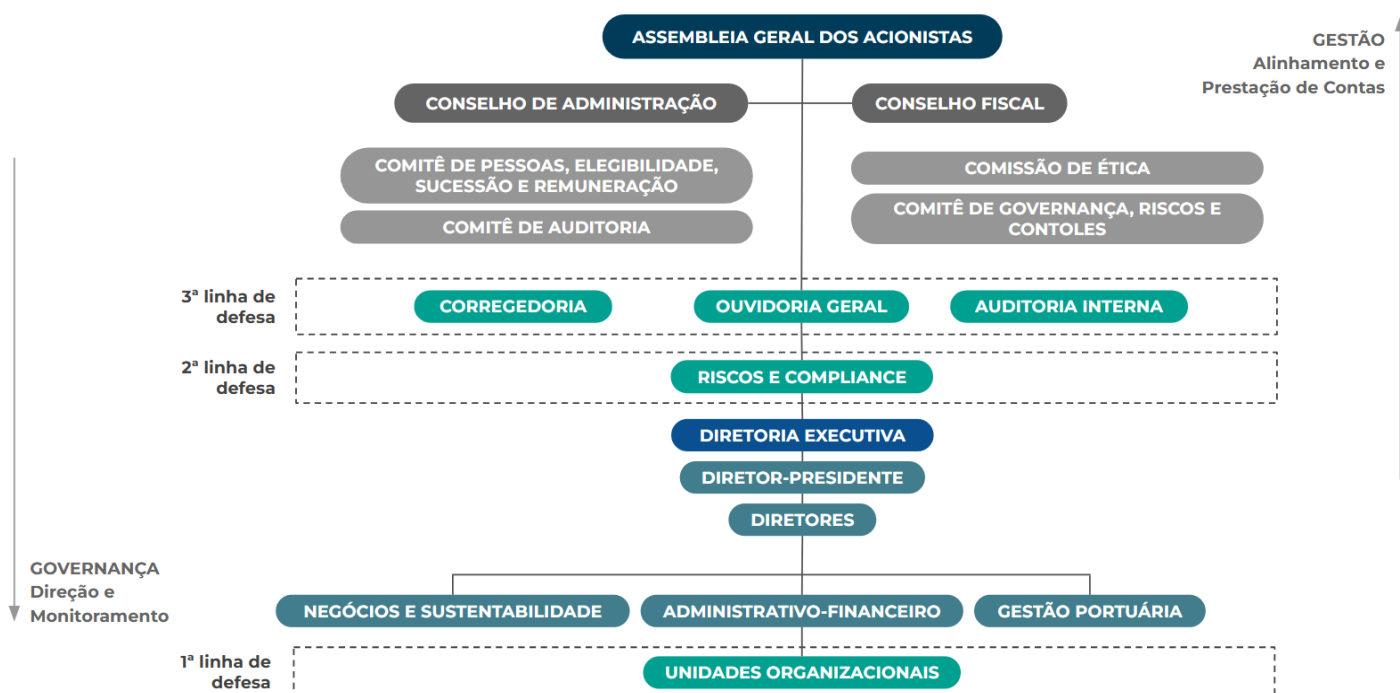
ASSEMBLEIA GERAL DOS ACIONISTAS

GESTÃO
Alinhamento e
Prestação de Contas

CONSELHO DE ADMINISTRAÇÃO

CONSELHO FISCAL

COMITÊ DE PESSOAS, ELEGIBILIDADE, SUCESSÃO E REMUNERAÇÃO

COMITÊ DE AUDITORIA

COMISSÃO DE ÉTICA

COMITÊ DE GOVERNANÇA, RISCOS E CONTOLES

3ª linha de defesa

CORREGEDORIA

OUVIDORIA GERAL

AUDITORIA INTERNA

2ª linha de defesa

RISCOS E COMPLIANCE

DIRETORIA EXECUTIVA

DIRETOR-PRESIDENTE

DIRETORES

GOVERNANÇA
Direção e
Monitoramento

NEGÓCIOS E SUSTENTABILIDADE

ADMINISTRATIVO-FINANCEIRO

GESTÃO PORTUÁRIA

1ª linha de defesa

UNIDADES ORGANIZACIONAIS